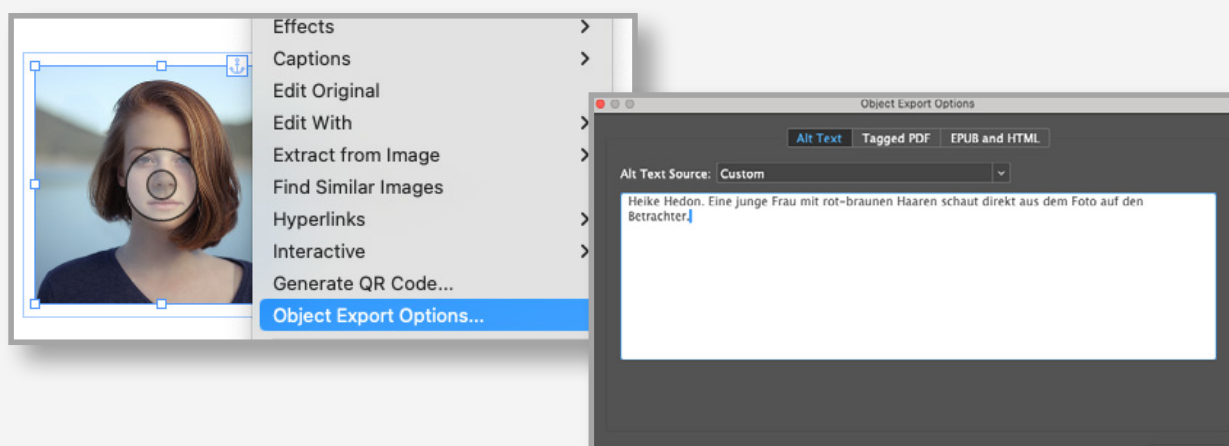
Effects
Captions
Edit Original
Edit With
Extract from Image
Find Similar Images
Hyperlinks
Interactive
Generate QR Code...
Object Export Options...

Object Export Options

Alt Text | Tagged PDF | EPUB and HTML

Alt Text Source: Custom

Heike Hedon. Eine junge Frau mit rot-braunen Haaren schaut direkt aus dem Foto auf den Betrachter.